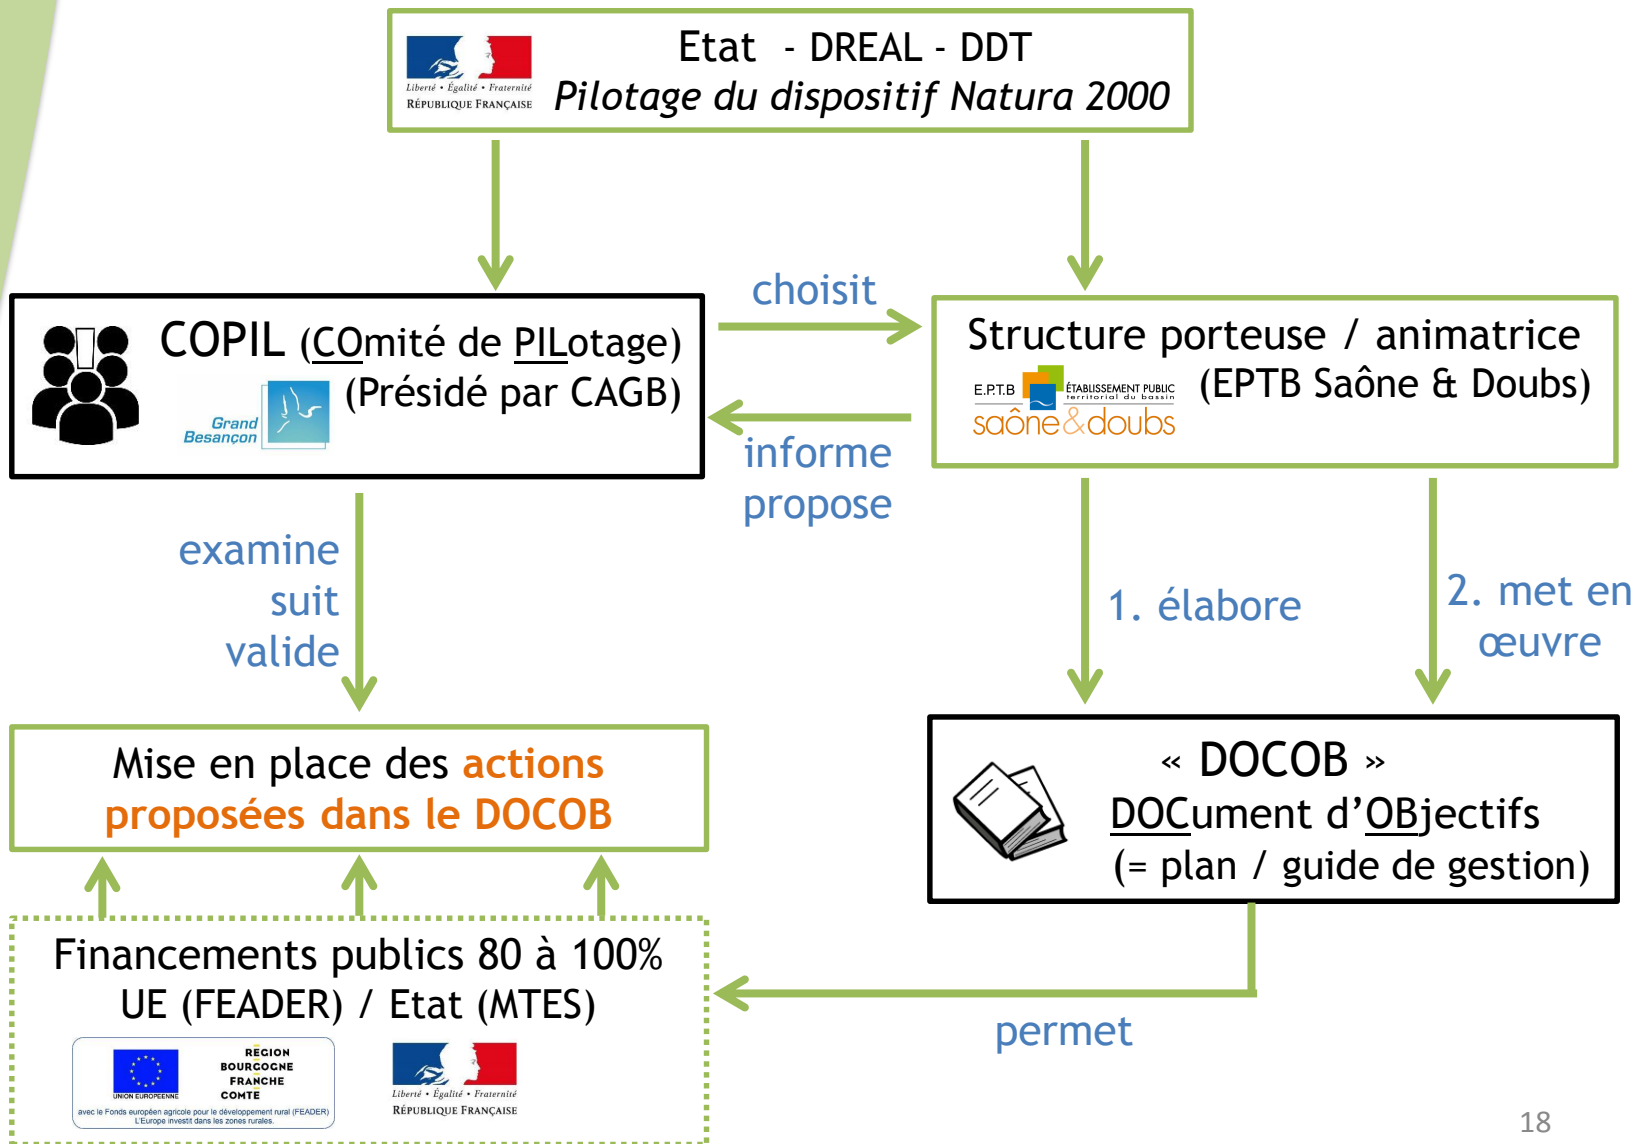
Liberté • Égalité • Fraternité
RÉPUBLIQUE FRANÇAISE

Etat - DREAL - DDT
*Pilotage du dispositif Natura 2000*

COPIL (COmité de PILotage)
(Présidé par CAGB)
Grand Besançon

choisit

informe
propose

Structure porteuse / animatrice
E.P.T.B ÉTABLISSEMENT PUBLIC territorial du bassin saône&doubs
(EPTB Saône & Doubs)

examine
suit
valide

1. élabore

2. met en œuvre

Mise en place des actions proposées dans le DOCOB

« DOCOB »
DOCument d'OBjectifs
(= plan / guide de gestion)

Financements publics 80 à 100%
UE (FEADER) / Etat (MTES)

UNION EUROPEENNE
REGION BOURGOGNE FRANCHE COMTE
avec le Fonds européen agricole pour le développement rural (FEADER)
L'Europe investit dans les zones rurales

Liberté • Égalité • Fraternité
RÉPUBLIQUE FRANÇAISE

permet

18